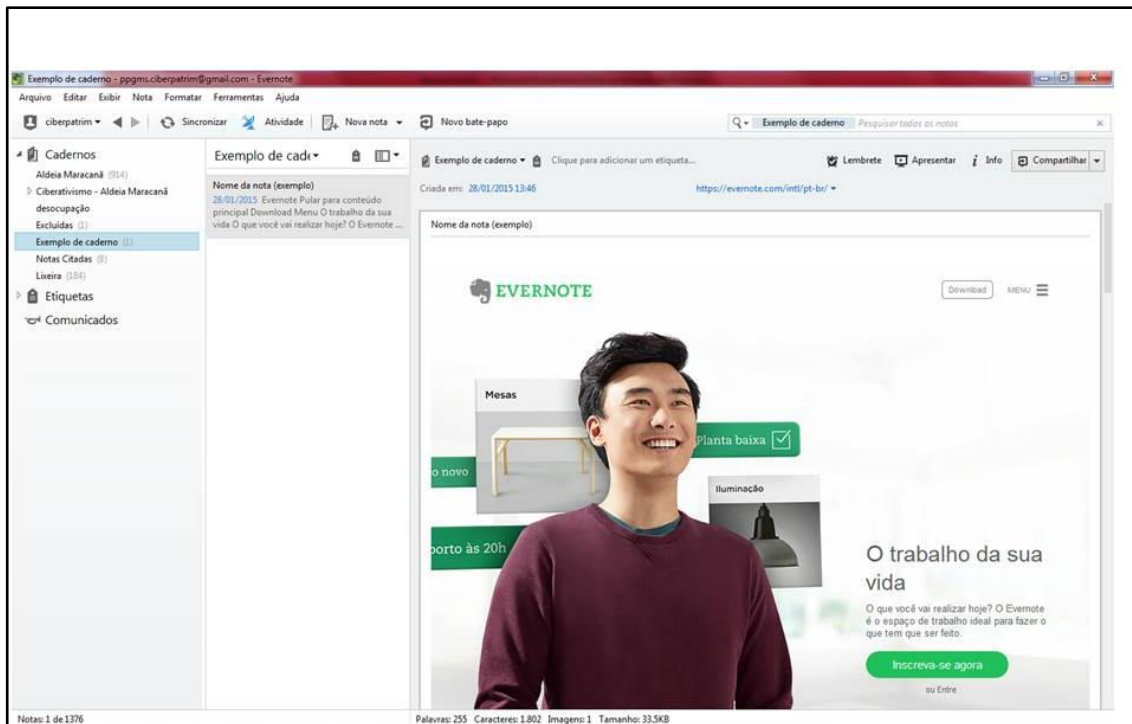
Exemplo de caderno - ppgms.ciberpatrim@gmail.com - Evernote

Arquivo Editar Exibir Nota Formatar Ferramentas Ajuda

ciberpatrim ▾ Sincronizar Atividade Nova nota ▾ Novo bate-papo

Exemplo de caderno Pesquisar todas as notas

Cadernos
Aldeia Maracanã (914)
Ciberativismo - Aldeia Maracanã
desocupação
Excluídas (1)
Exemplo de caderno (1)
Notas Citadas (8)
Lixeira (184)
Etiquetas
Comunicados

Exemplo de cad€▾

Nome da nota (exemplo)
28/01/2015 Evernote Pular para conteúdo principal Download Menu O trabalho da sua vida O que você vai realizar hoje? O Evernote ...

Exemplo de caderno ▾ Clique para adicionar um etiqueta...

Lembrete Apresentar Info Compartilhar

Criada em: 28/01/2015 13:46

https://evernote.com/intl/pt-br/ ▾

Nome da nota (exemplo)

EVERNOTE

Download MENU

Mesas

Planta baixa

o novo

Iluminação

porto às 20h

O trabalho da sua vida

O que você vai realizar hoje? O Evernote é o espaço de trabalho ideal para fazer o que tem que ser feito.

Inscreva-se agora

ou Entre

Notas: 1 de 1376

Palavras: 255 Caracteres: 1.802 Imagens: 1 Tamanho: 33.5KB